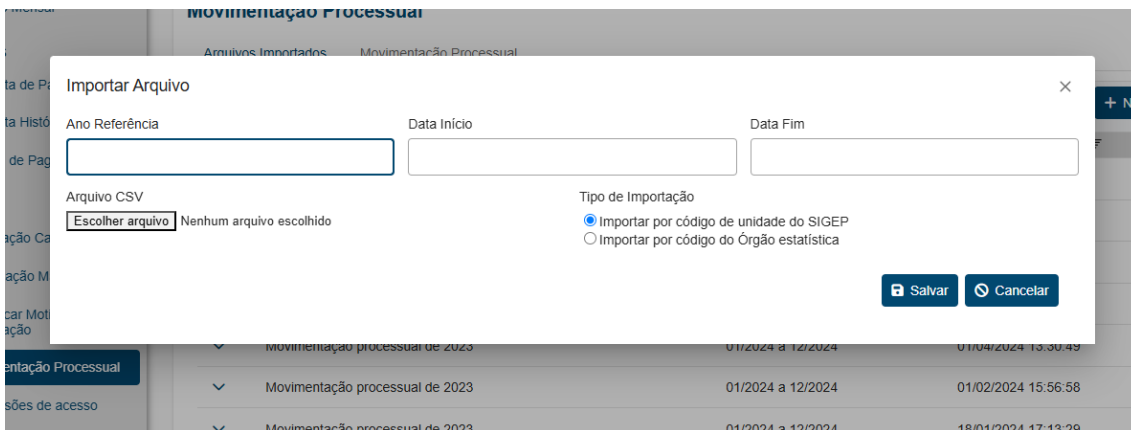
Movimentação Processual

Arquivos Importados Movimentação Processual

Importar Arquivo ×

Ano Referência

Data Início

Data Fim

Arquivo CSV

Escolher arquivo Nenhum arquivo escolhido

Tipo de Importação

Importar por código de unidade do SIGEP

Importar por código do Órgão estatística

Salvar Cancelar

ta de Pa
ta Histó
de Pag
ação Ca
ação M
car Mot
ação
entação Processual
sões de acesso

+ N

Movimentação processual de 2023 01/2024 a 12/2024 01/04/2024 13:30:49

Movimentação processual de 2023 01/2024 a 12/2024 01/02/2024 15:56:58

Movimentação processual de 2023 01/2024 a 12/2024 18/01/2024 17:13:29